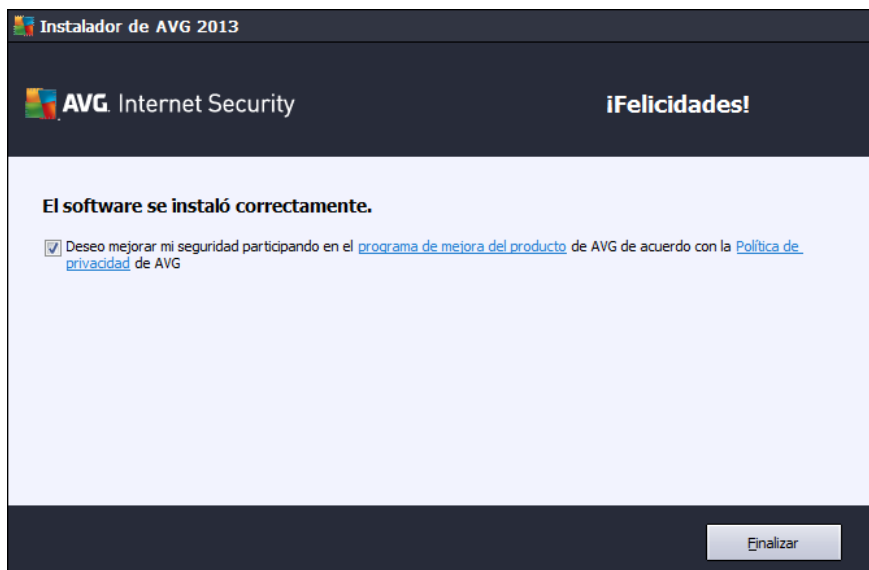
Instalador de AVG 2013

AVG. Internet Security

¡Felicidades!

El software se instaló correctamente.

Deseo mejorar mi seguridad participando en el programa de mejora del producto de AVG de acuerdo con la Política de privacidad de AVG

Finalizar